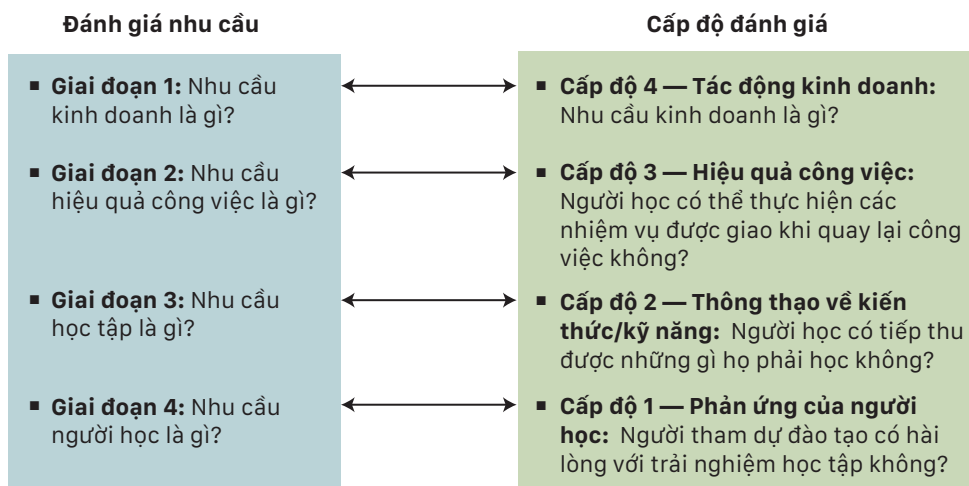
**Đánh giá nhu cầu**

- **Giai đoạn 1:** Nhu cầu kinh doanh là gì?
- **Giai đoạn 2:** Nhu cầu hiệu quả công việc là gì?
- **Giai đoạn 3:** Nhu cầu học tập là gì?
- **Giai đoạn 4:** Nhu cầu người học là gì?

**Cấp độ đánh giá**

- **Cấp độ 4 — Tác động kinh doanh:** Nhu cầu kinh doanh là gì?
- **Cấp độ 3 — Hiệu quả công việc:** Người học có thể thực hiện các nhiệm vụ được giao khi quay lại công việc không?
- **Cấp độ 2 — Thông thạo về kiến thức/kỹ năng:** Người học có tiếp thu được những gì họ phải học không?
- **Cấp độ 1 — Phản ứng của người học:** Người tham dự đào tạo có hài lòng với trải nghiệm học tập không?